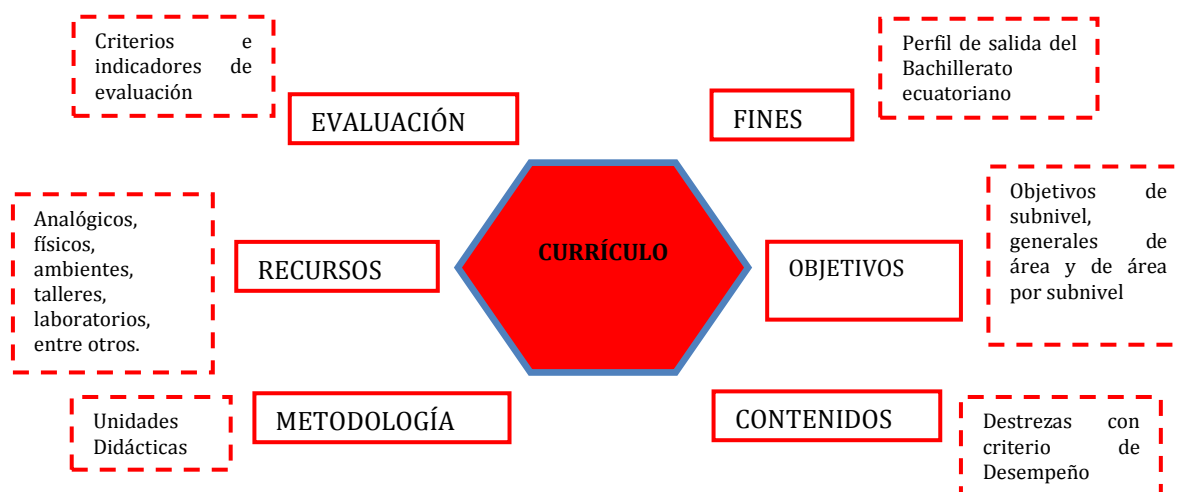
Criterios e indicadores de evaluación

EVALUACIÓN

FINES

Perfil de salida del Bachillerato ecuatoriano

Analógicos, físicos, ambientes, talleres, laboratorios, entre otros.

RECURSOS

CURRÍCULO

OBJETIVOS

Objetivos de subnivel, generales de área y de área por subnivel

Unidades Didácticas

METODOLOGÍA

CONTENIDOS

Destrezas con criterio de Desempeño